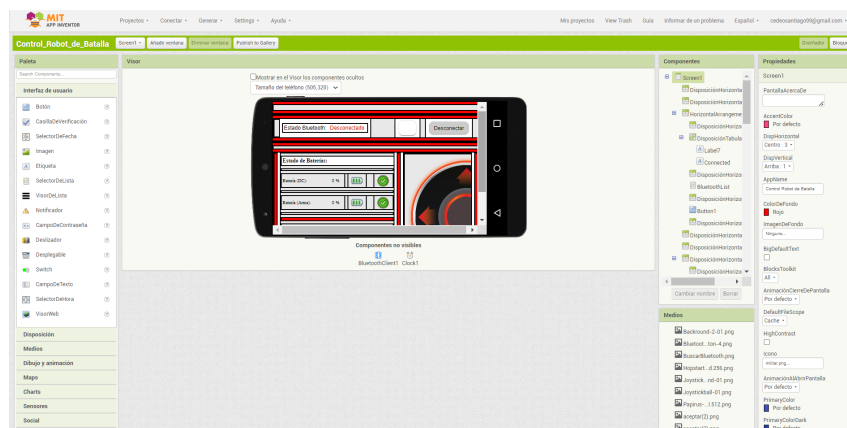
MIT APP INVENTOR

Proyectos ▾ Conectar ▾ Generar ▾ Settings ▾ Ayuda ▾

Mis proyectos View Trash Guía Informar de un problema Español ▾ cedeosantiago09@gmail.com ▾

Control_Robot_de_Batalla Screen1 ▾ Añadir ventana Eliminar ventana Publish to Gallery

Diseñador Bloques

Paleta

Search Components...

Interfaz de usuario

Botón
CasillaDeVerificación
SelectorDeFecha
Imagen
Etiqueta
SelectorDeLista
VisorDeLista
Notificador
CampoDeContraseña
Deslizador
Desplegable
Switch
CampoDeTexto
SelectorDeHora
VisorWeb

Disposición
Medios
Dibujo y animación
Maps
Charts
Sensores
Social

Visor

Mostrar en el Visor los componentes ocultos

Tamaño del teléfono (505,320) ▾

Estado Bluetooth: Desconectado

Desconectar

Estado de Baterias:

Bateria (DC): 0 %

Bateria (Arma): 0 %

Componentes no visibles

BluetoothClient1 Clock1

Componentes

Screen1
DisposiciónHorizonta
DisposiciónHorizonta
HorizontalArrangeme
DisposiciónHorizo
DisposiciónTabula
Label7
Connected
DisposiciónHorizo
BluetoothList
DisposiciónHorizo
Button1
DisposiciónHorizo
DisposiciónHorizonta
DisposiciónHorizonta
DisposiciónHorizonta
DisposiciónHoriz

Cambiar nombre Borrar

Medios

Backround-2-01.png
Bluetoot...ton-4.png
BuscarBluetooth.png
Hopstart...d-256.png
Joystick...nd-01.png
Joystickball-01.png
Papirus-...l-512.png
aceptar(2).png

Propiedades

Screen1

PantallaAcercaDe

AccentColor
Por defecto

DispHorizontal
Centro : 3 ▾

DispVertical
Arriba : 1 ▾

AppName
Control Robot de Batalla

ColorDeFondo
Rojo

ImagenDeFondo
Ninguno...

BigDefaultText

BlocksToolkit
All ▾

AnimaciónCierreDePantalla
Por defecto ▾

DefaultFileScope
Cache ▾

HighContrast

Icono
militar.png...

AnimaciónAbrirPantalla
Por defecto ▾

PrimaryColor
Por defecto

PrimaryColorDark
Por defecto